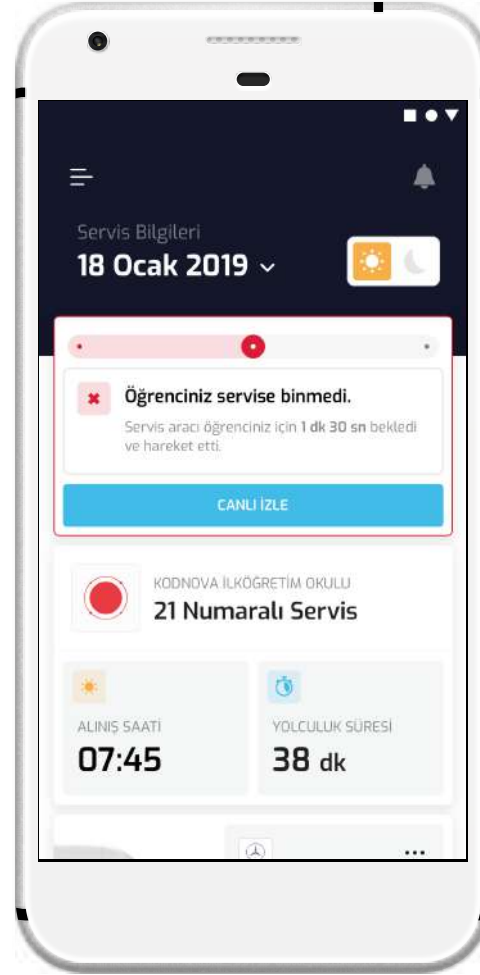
Servis Bilgileri

18 Ocak 2019

Öğrenciniz servise binmedi.

Servis aracı öğrenciniz için 1 dk 30 sn bekledi ve hareket etti.

CANLI İZLE

KODNOVA İLKÖĞRETİM OKULU

21 Numaralı Servis

ALINIŞ SAATİ

07:45

YOLCULUK SÜRESİ

38 dk

...